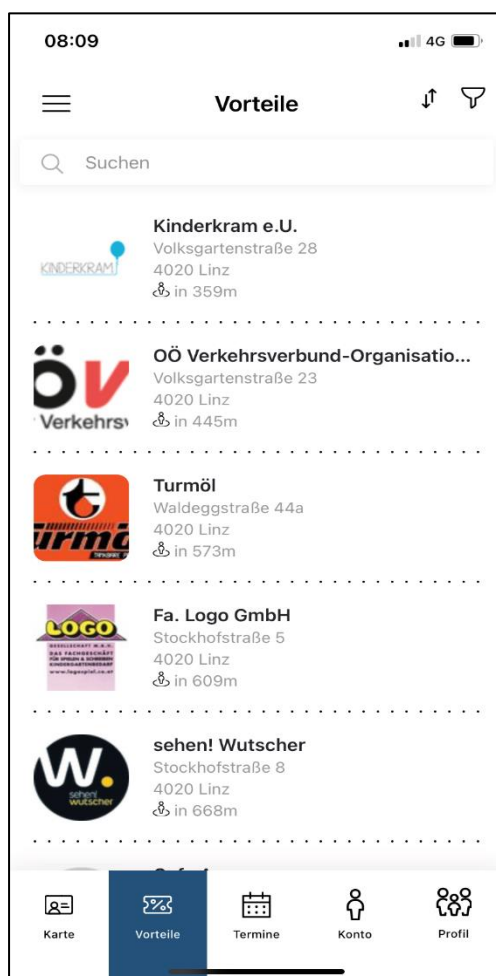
08:09

4G

Vorteile

Suchen

KINDERKRAM

Kinderkram e.U.
Volksgartenstraße 28
4020 Linz
in 359m

ÖV
Verkehrsv

OÖ Verkehrsverbund-Organisatio...
Volksgartenstraße 23
4020 Linz
in 445m

urmö

Turmöl
Waldeggstraße 44a
4020 Linz
in 573m

LOGO
GESELLSCHAFT M.B.H.
DAS FACHGESCHÄFT FÜR SPIELEN & SCHREIBEN
KINDERGARTENBEDARF
www.logospiel.co.at

Fa. Logo GmbH
Stockhofstraße 5
4020 Linz
in 609m

W.
sehen! wutscher

sehen! Wutscher
Stockhofstraße 8
4020 Linz
in 668m

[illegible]

Karte
Vorteile
Termine
Konto
Profil